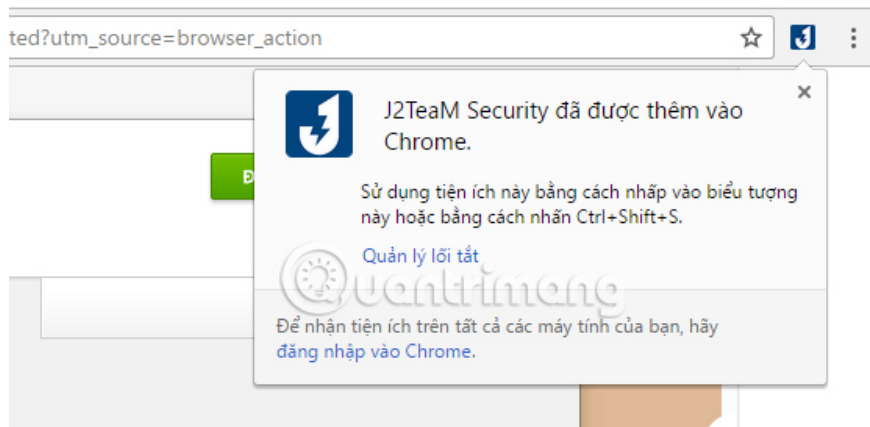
ted?utm_source=browser_action

J2TeaM Security đã được thêm vào Chrome.

Sử dụng tiện ích này bằng cách nhấp vào biểu tượng này hoặc bằng cách nhấn Ctrl+Shift+S.

Quản lý lối tắt

Quantrimang

Để nhận tiện ích trên tất cả các máy tính của bạn, hãy đăng nhập vào Chrome.